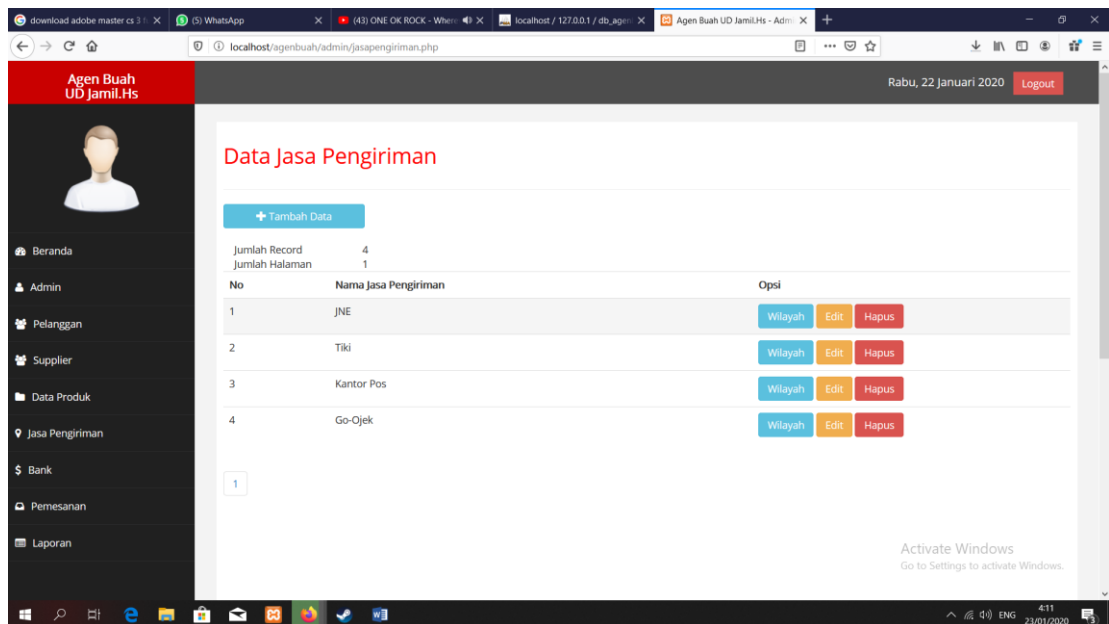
download adobe master cs 3 fu ×
(5) WhatsApp ×
(43) ONE OK ROCK - Where ×
localhost / 127.0.0.1 / db_agen ×
Agen Buah UD Jamil.Hs - Adm ×
+

localhost/agenbuah/admin/jasapengiriman.php

Agen Buah
UD Jamil.Hs

Rabu, 22 Januari 2020 Logout

Beranda
Admin
Pelanggan
Supplier
Data Produk
Jasa Pengiriman
Bank
Pemesanan
Laporan

Data Jasa Pengiriman

Tambah Data

Jumlah Record 4
Jumlah Halaman 1

| No | Nama Jasa Pengiriman | Opsi |
|---|---|---|
| 1 | JNE | Wilayah Edit Hapus |
| 2 | Tiki | Wilayah Edit Hapus |
| 3 | Kantor Pos | Wilayah Edit Hapus |
| 4 | Go-Ojek | Wilayah Edit Hapus |

1

Activate Windows
Go to Settings to activate Windows.

ENG 4:11 23/01/2020